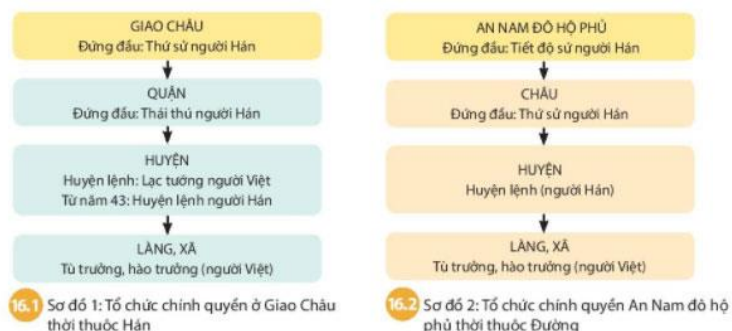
GIAO CHÂU
Đứng đầu: Thứ sử người Hán

QUẬN
Đứng đầu: Thái thú người Hán

HUYỆN
Huyện lệnh: Lạc tướng người Việt
Từ năm 43: Huyện lệnh người Hán

LÀNG, XÃ
Tù trưởng, hào trưởng (người Việt)

16.1 Sơ đồ 1: Tổ chức chính quyền ở Giao Châu thời thuộc Hán

AN NAM ĐÔ HỘ PHỦ
Đứng đầu: Tiết độ sứ người Hán

CHÂU
Đứng đầu: Thứ sử người Hán

HUYỆN
Huyện lệnh (người Hán)

LÀNG, XÃ
Tù trưởng, hào trưởng (người Việt)

16.2 Sơ đồ 2: Tổ chức chính quyền An Nam đô hộ phủ thời thuộc Đường